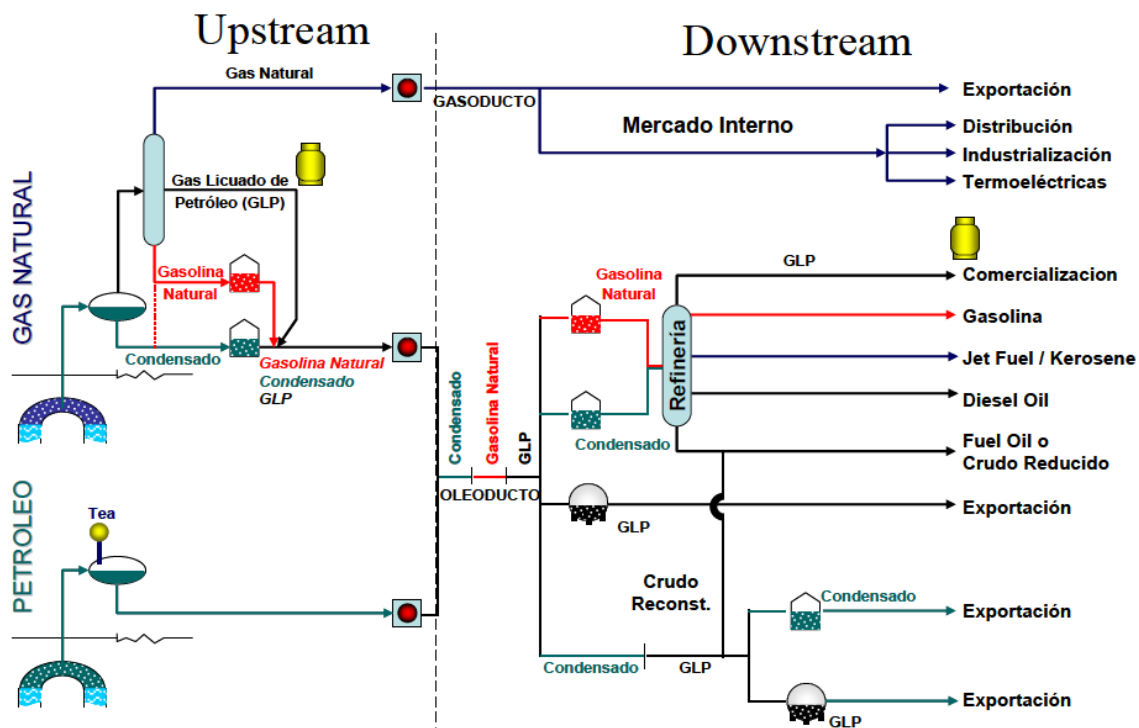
Upstream

Downstream

Gas Natural

GASODUCTO

Exportación

Mercado Interno

Distribución

Industrialización

Termoeléctricas

GAS NATURAL

Gas Licuado de Petróleo (GLP)

Gasolina Natural

Condensado

Gasolina Natural
Condensado
GLP

GLP

Comercializacion

Gasolina Natural

Gasolina

Refinería

Jet Fuel / Kerosene

Diesel Oil

Condensado

Fuel Oil o Crudo Reducido

Condensado

Gasolina Natural

GLP

OLEODUCTO

GLP

Exportación

PETROLEO

Tea

Crudo Reconst.

Condensado

Exportación

Condensado

GLP

Exportación

GLP